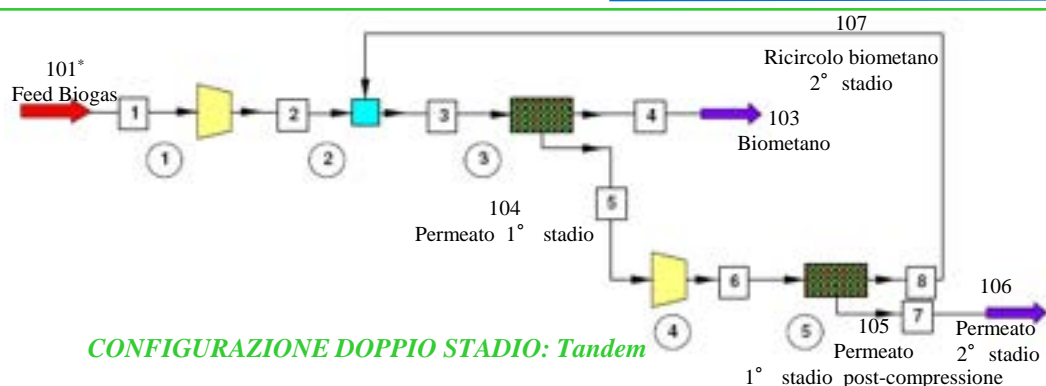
107

Ricircolo biometano 2° stadio

101*
Feed Biogas

1

2

3

4

103
Biometano

1

2

3

104
Permeato 1° stadio

5

4

6

8

106

5

105

7

Permeato 2° stadio

CONFIGURAZIONE DOPPIO STADIO: Tandem

Permeato 1° stadio post-compressione